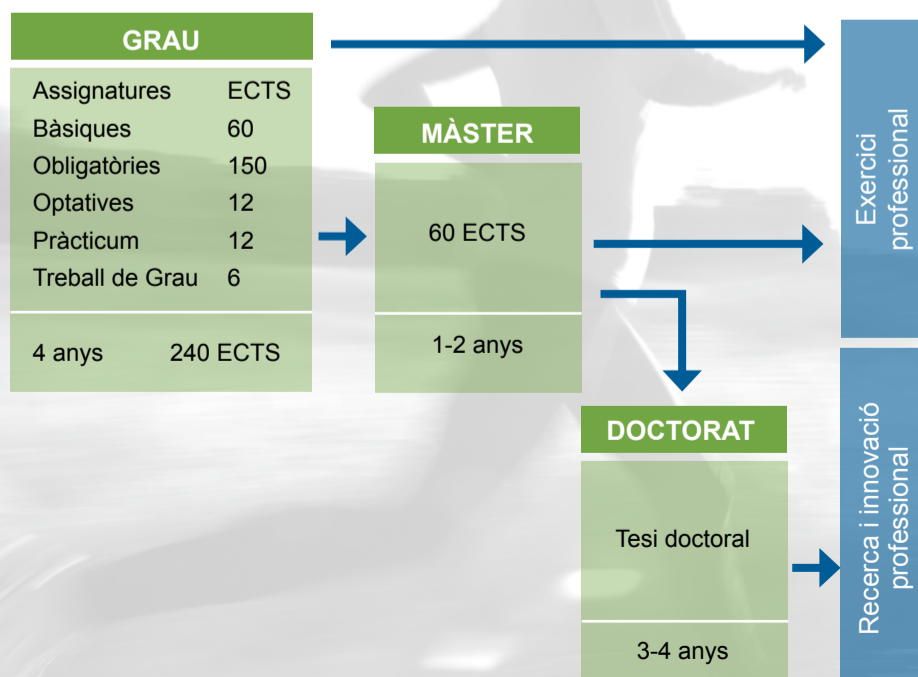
GRAU

| Assignatures | ECTS |
|---|---|
| Bàsiques | 60 |
| Obligatòries | 150 |
| Optatives | 12 |
| Pràcticum | 12 |
| Treball de Grau | 6 |

4 anys 240 ECTS

MÀSTER

60 ECTS

1-2 anys

DOCTORAT

Tesi doctoral

3-4 anys

Exercici professional

Recerca i innovació professional